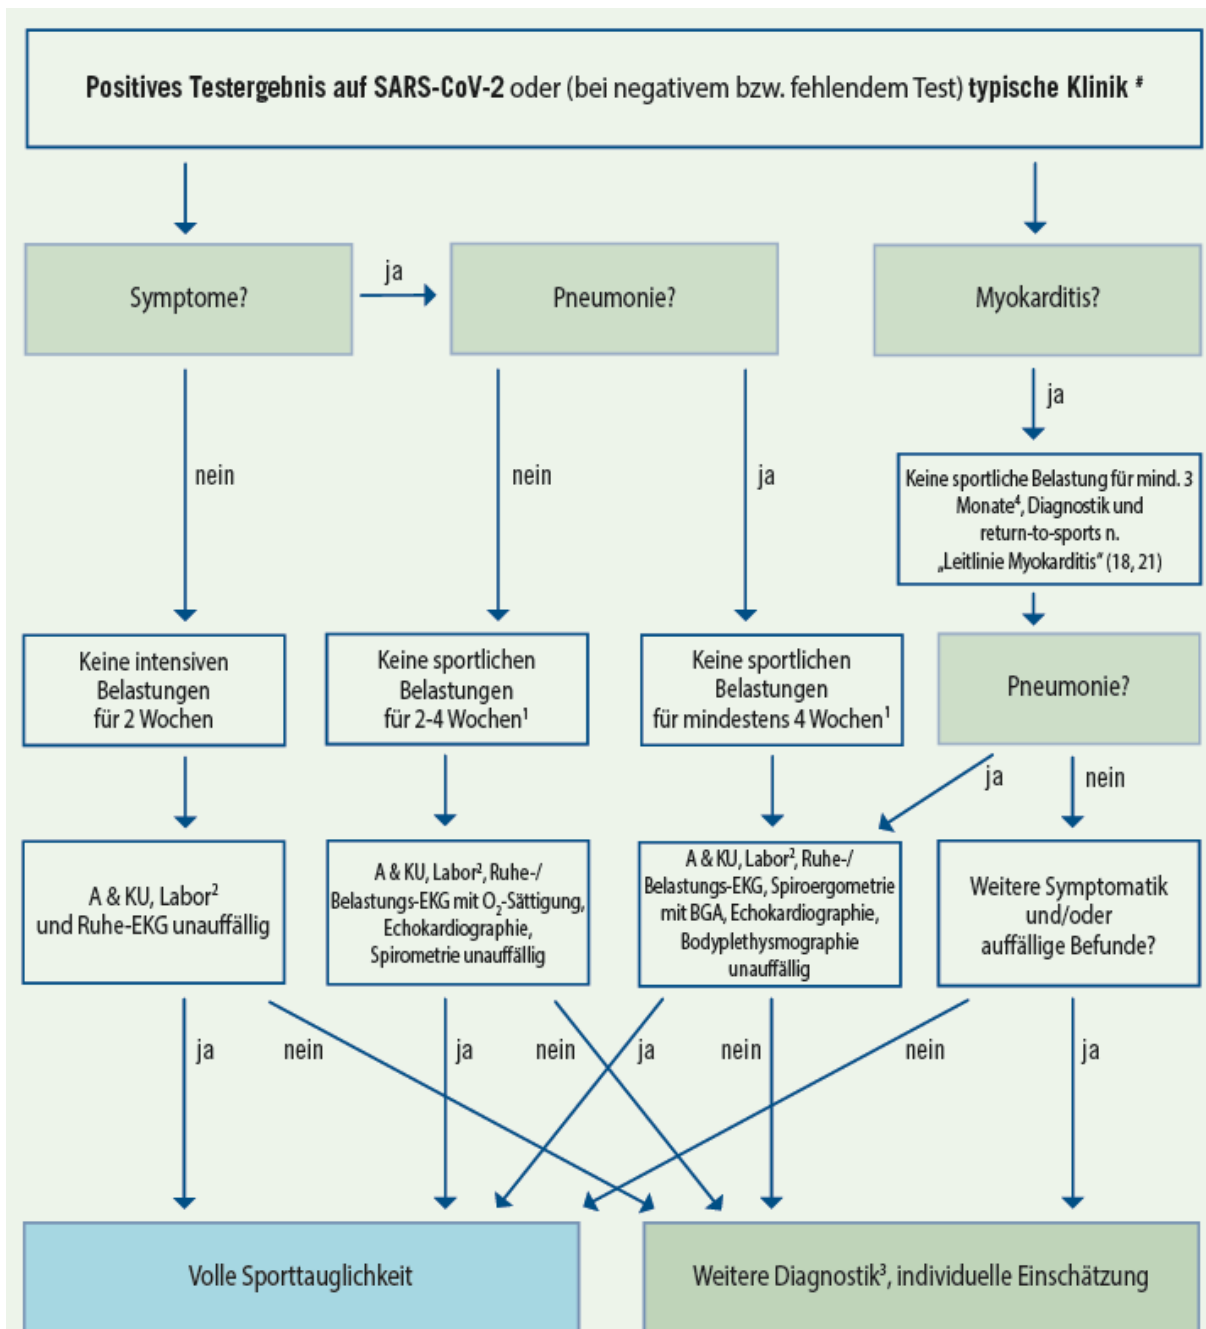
**Positives Testergebnis auf SARS-CoV-2** oder (bei negativem bzw. fehlendem Test) **typische Klinik** #

Symptome?

ja

Pneumonie?

Myokarditis?

ja

nein

nein

ja

Keine sportliche Belastung für mind. 3 Monate$^4$, Diagnostik und return-to-sports n. „Leitlinie Myokarditis" (18, 21)

Keine intensiven Belastungen für 2 Wochen

Keine sportlichen Belastungen für 2-4 Wochen$^1$

Keine sportlichen Belastungen für mindestens 4 Wochen$^1$

Pneumonie?

ja

nein

A & KU, Labor$^2$ und Ruhe-EKG unauffällig

A & KU, Labor$^2$, Ruhe-/Belastungs-EKG mit $O_2$-Sättigung, Echokardiographie, Spirometrie unauffällig

A & KU, Labor$^2$, Ruhe-/Belastungs-EKG, Spiroergometrie mit BGA, Echokardiographie, Bodyplethysmographie unauffällig

Weitere Symptomatik und/oder auffällige Befunde?

ja

nein

ja

nein

ja

nein

nein

ja

Volle Sporttauglichkeit

Weitere Diagnostik$^3$, individuelle Einschätzung